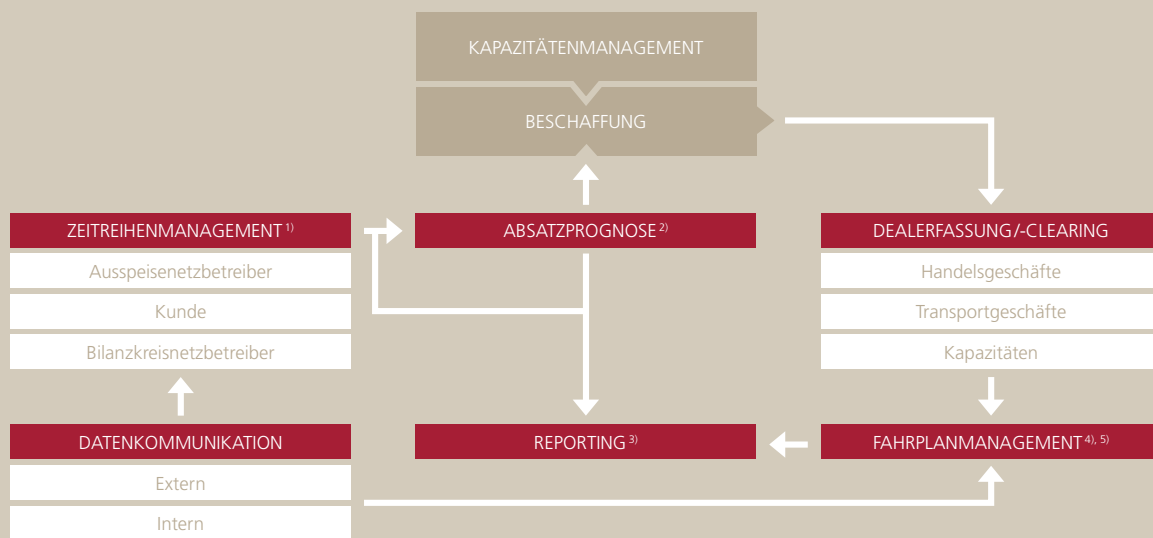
KAPAZITÄTENMANAGEMENT

BESCHAFFUNG

ZEITREIHENMANAGEMENT $^{1)}$

Ausspeisenetzbetreiber

Kunde

Bilanzkreisnetzbetreiber

ABSATZPROGNOSE $^{2)}$

DEALERFASSUNG/-CLEARING

Handelsgeschäfte

Transportgeschäfte

Kapazitäten

DATENKOMMUNIKATION

Extern

Intern

REPORTING $^{3)}$

FAHRPLANMANAGEMENT $^{4), 5)}$